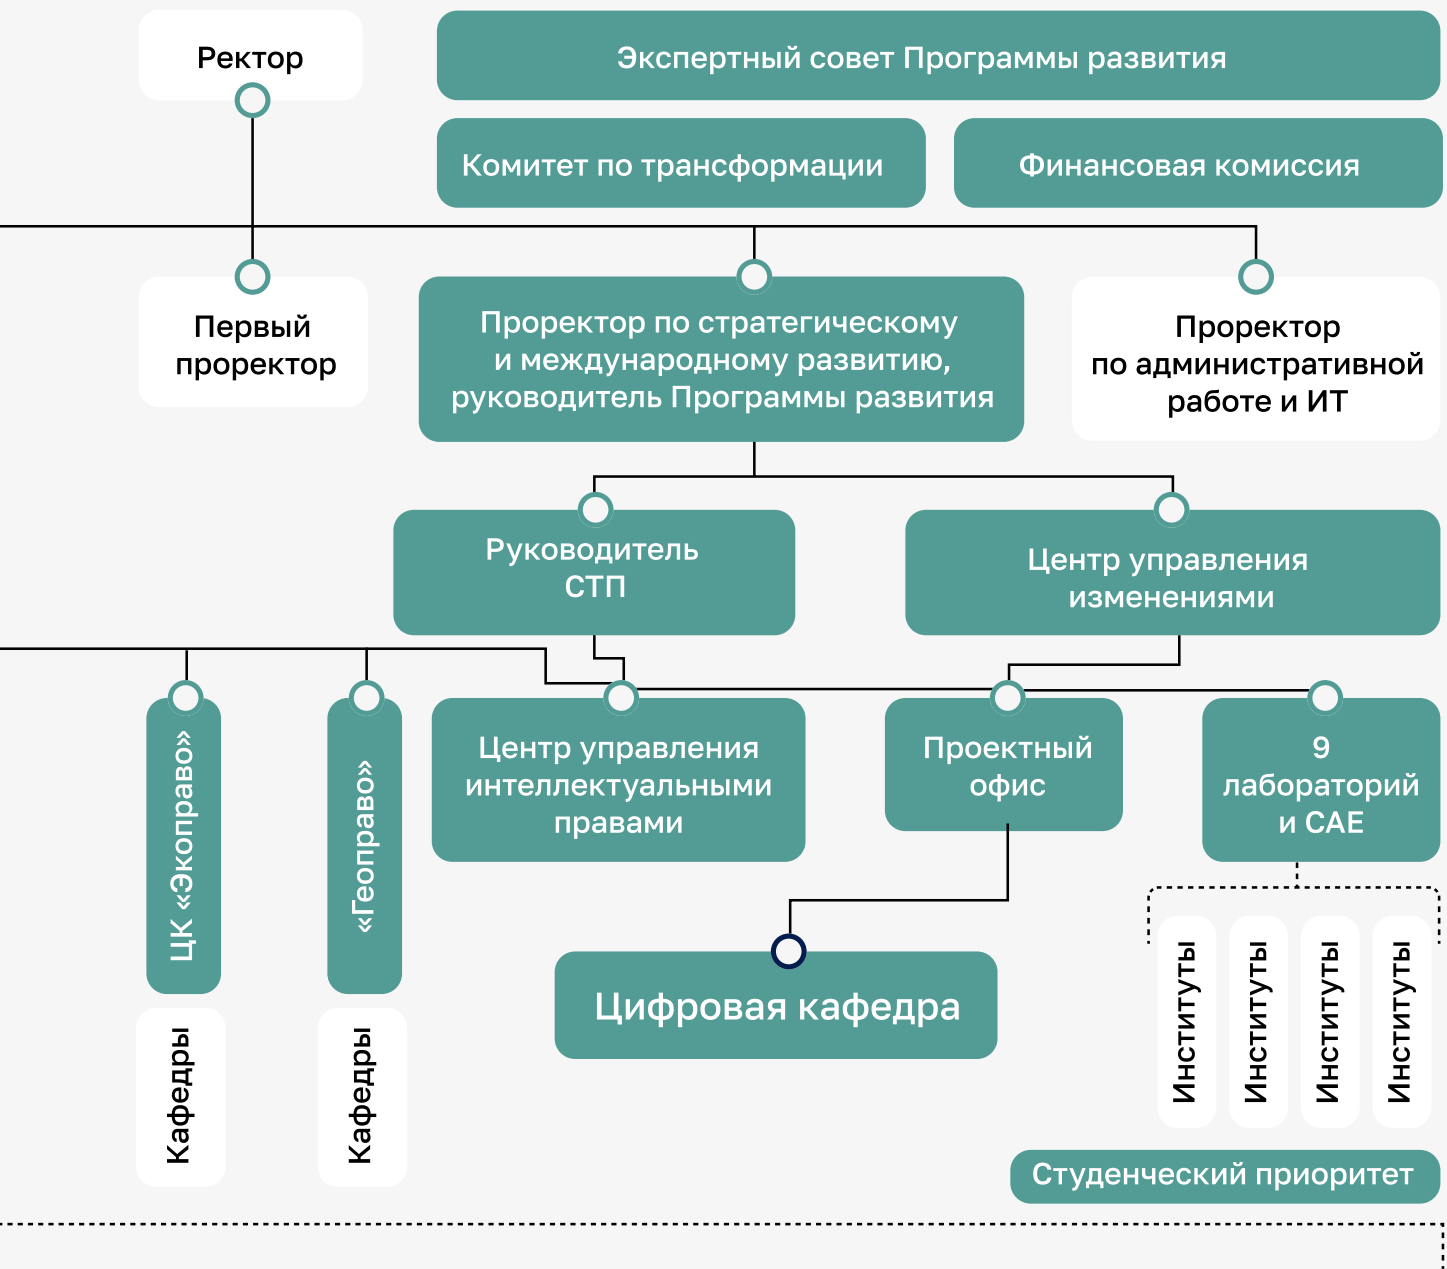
Ректор

Экспертный совет Программы развития

Комитет по трансформации

Финансовая комиссия

Первый проректор

Проректор по стратегическому и международному развитию, руководитель Программы развития

Проректор по административной работе и ИТ

Руководитель СТП

Центр управления изменениями

ЦК «Экоправо»

«Геоправо»

Центр управления интеллектуальными правами

Проектный офис

9 лабораторий и САЕ

Цифровая кафедра

Кафедры

Кафедры

Институты

Институты

Институты

Институты

Студенческий приоритет